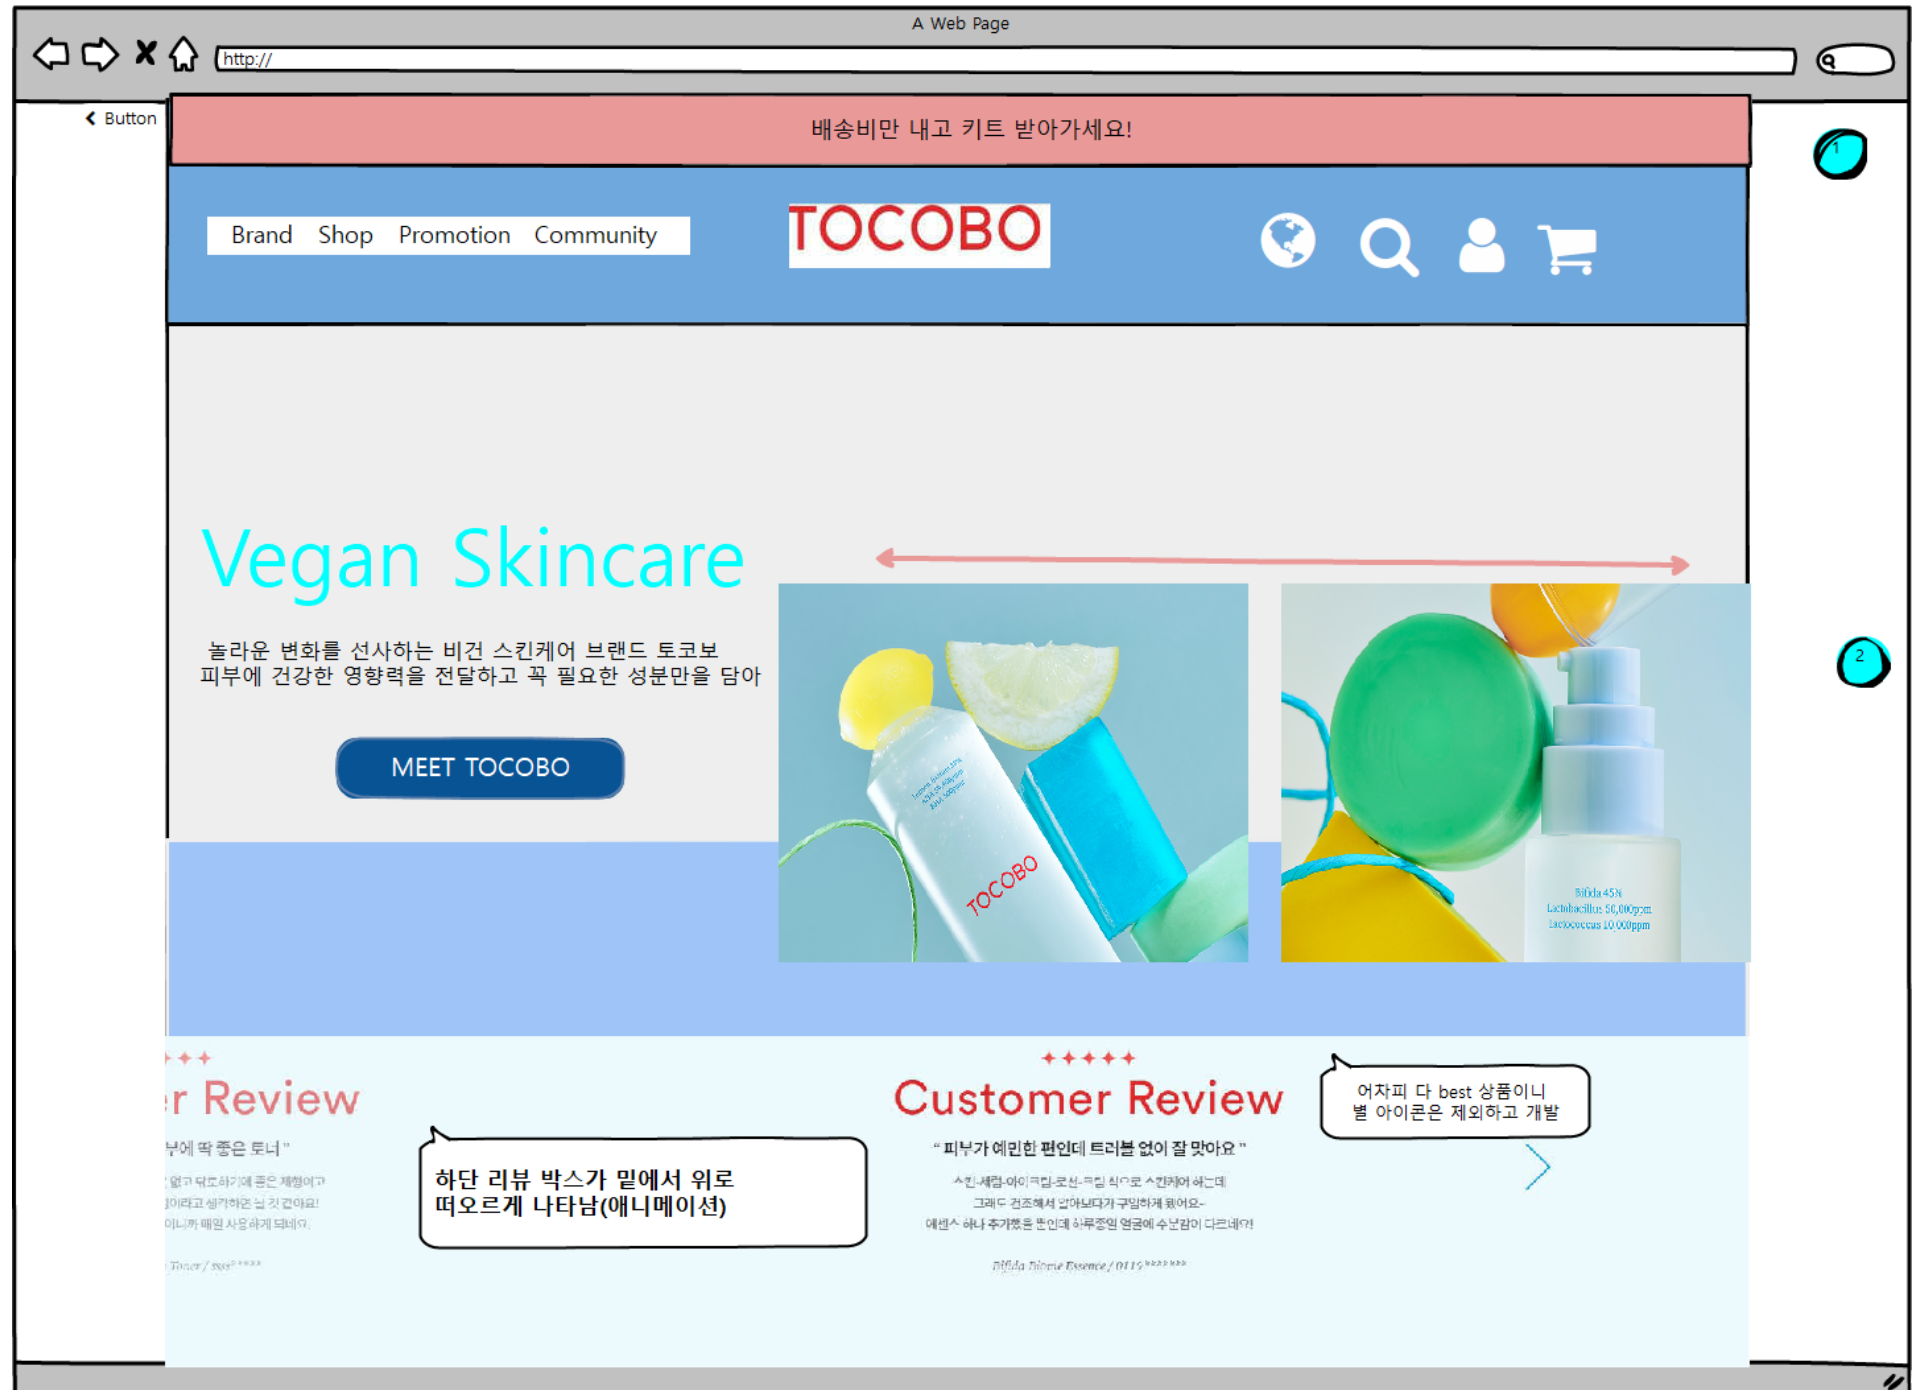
A Web Page

http://

Button

배송비만 내고 키트 받아가세요!

Brand Shop Promotion Community

TOCOBO

1

Vegan Skincare

놀라운 변화를 선사하는 비건 스킨케어 브랜드 토코보
피부에 건강한 영향력을 전달하고 꼭 필요한 성분만을 담아

MEET TOCOBO

TOCOBO

2

Bifida 45%
Lactobacillus 50,000ppm
Lactococcus 10,000ppm

r Review

부에 딱 좋은 토너"

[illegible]

하단 리뷰 박스가 밑에서 위로 떠오르게 나타남(애니메이션)

Customer Review

"피부가 예민한 편인데 트러블 없이 잘 맞아요"

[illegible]

Bifida Biome Essence / 0115****

어차피 다 best 상품이니
별 아이콘은 제외하고 개발